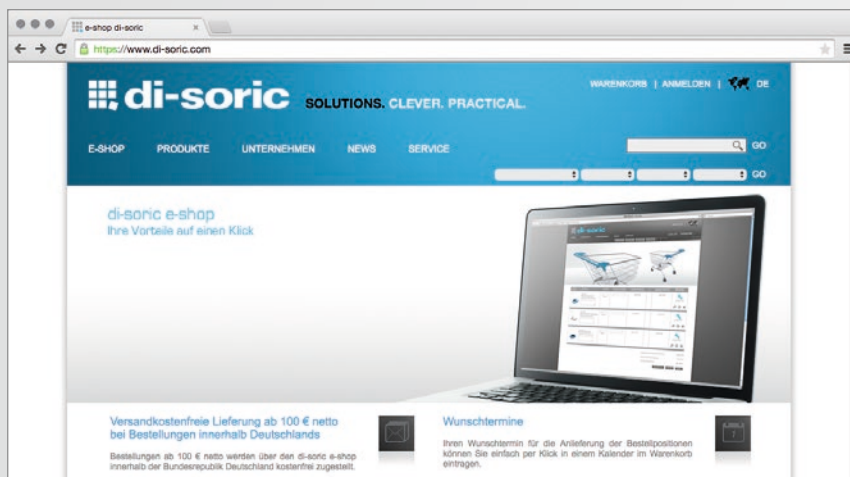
e-shop di-soric ×

https://www.di-soric.com

di-soric SOLUTIONS. CLEVER. PRACTICAL.

WARENKORB | ANMELDEN | DE

E-SHOP PRODUKTE UNTERNEHMEN NEWS SERVICE

GO

GO

di-soric e-shop
Ihre Vorteile auf einen Klick

di-soric

Versandkostenfreie Lieferung ab 100 € netto bei Bestellungen innerhalb Deutschlands

Bestellungen ab 100 € netto werden über den di-soric e-shop innerhalb der Bundesrepublik Deutschland kostenfrei zugestellt.

Wunschtermine

Ihren Wunschtermin für die Anlieferung der Bestellpositionen können Sie einfach per Klick in einem Kalender im Warenkorb eintragen.